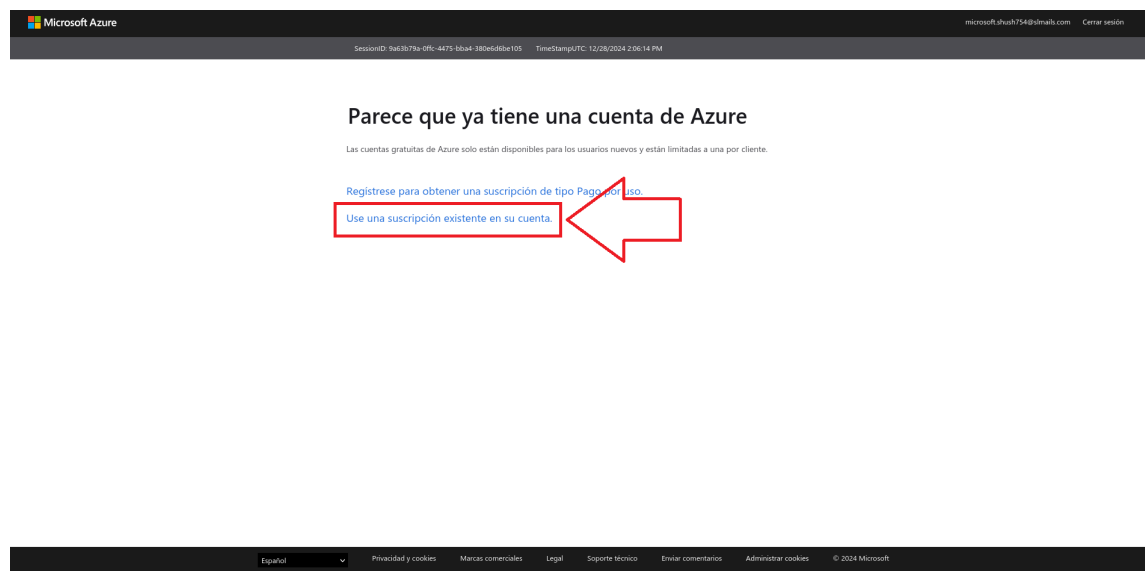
Microsoft Azure

microsoft.shush754@slmails.com Cerrar sesión

SessionID: 9a63b79a-0ffc-4475-bba4-380e6d6be105 TimeStampUTC: 12/28/2024 2:06:14 PM

Parece que ya tiene una cuenta de Azure

Las cuentas gratuitas de Azure solo están disponibles para los usuarios nuevos y están limitadas a una por cliente.

Registrese para obtener una suscripción de tipo Pago por uso.

Use una suscripción existente en su cuenta.

Español

Privacidad y cookies Marcas comerciales Legal Soporte técnico Enviar comentarios Administrar cookies © 2024 Microsoft